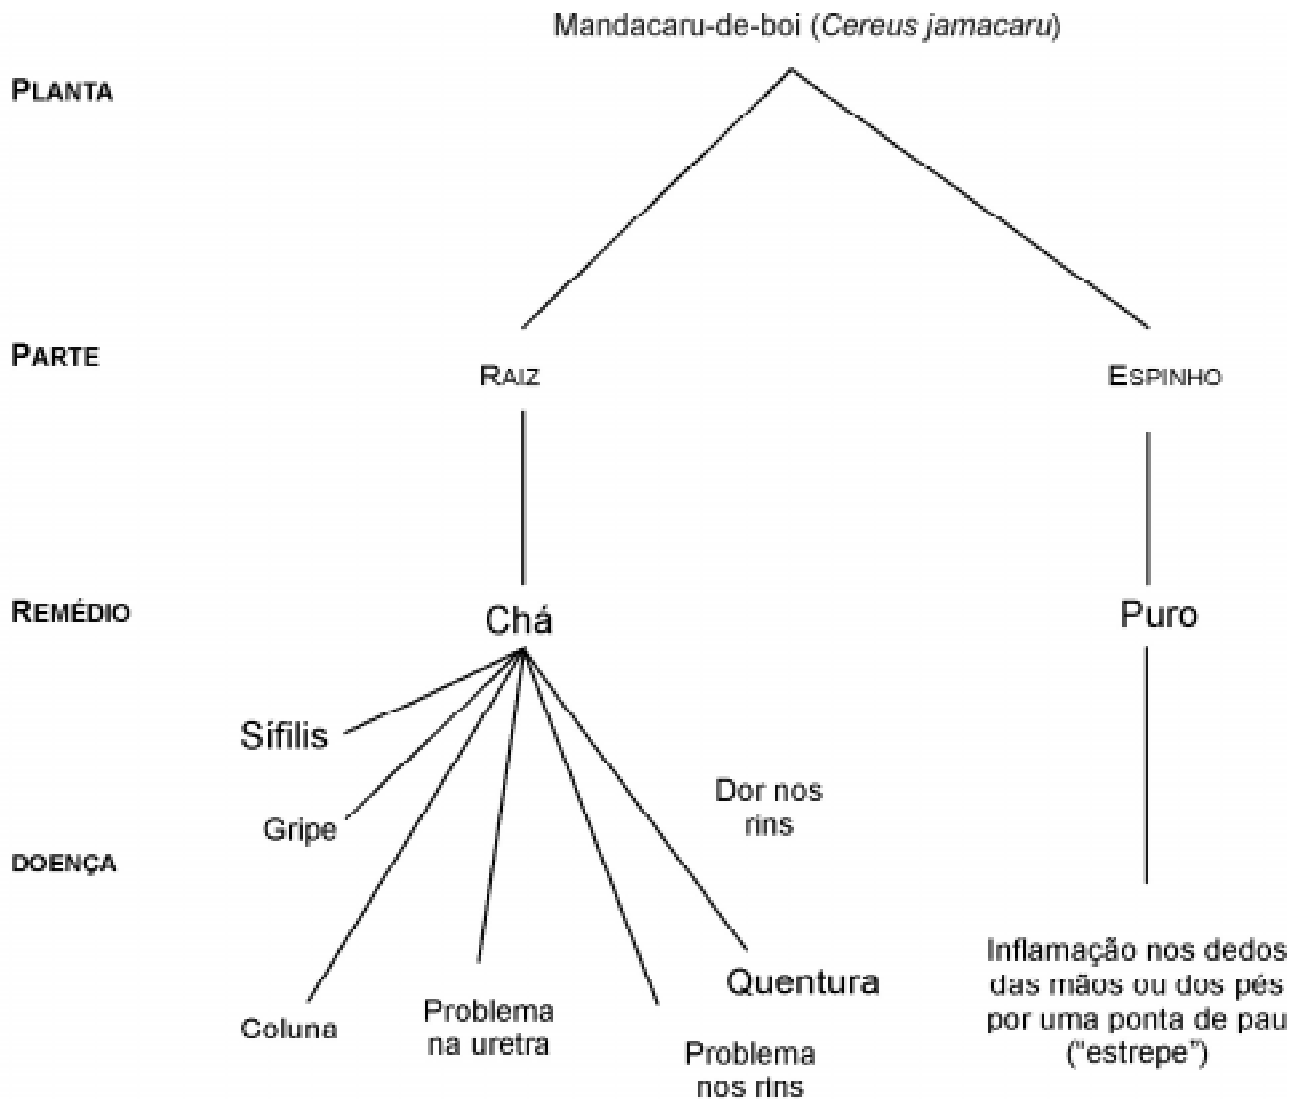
Mandacaru-de-boi (*Cereus jamacaru*)

PLANTA

PARTE

RAIZ

ESPINHO

REMÉDIO

Chá

Puro

Sífilis

Gripe

Dor nos rins

DOENÇA

Coluna

Problema na uretra

Problema nos rins

Quentura

Inflamação nos dedos das mãos ou dos pés por uma ponta de pau ("estrepe")